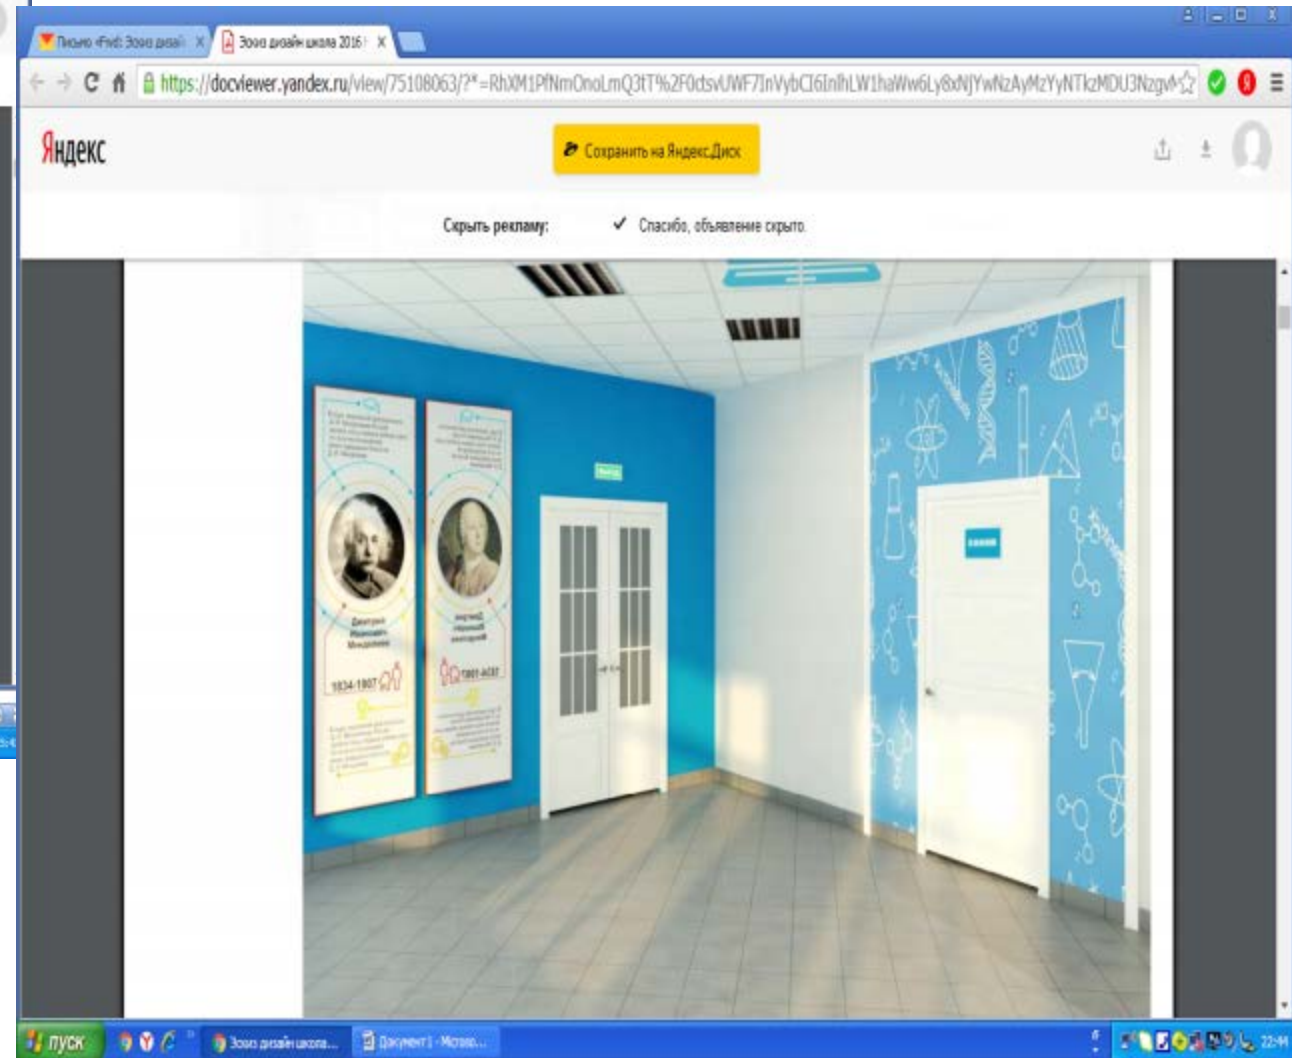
Письмо «Fwd: Эскиз дизай ×
Эскиз дизайн школа 2016 ×
https://docviewer.yandex.ru/view/75108063/?*=RhXM1PfNmOnoLmQ3tT%2F0ctsvUWF7InVybCI6InlhLW1haWw6Ly8xNjYwNzAyMzYyNTkzMDU3Nzg
Яндекс
Сохранить на Яндекс.Диск
Скрыть рекламу:
✓ Спасибо, объявление скрыто.
Дмитрий Иванович Менделеев
1834-1907
Дмитрий Иванович Менделеев
1834-1907
пуск
Эскиз дизайн школа...
Документ1 - Micros...
22:44